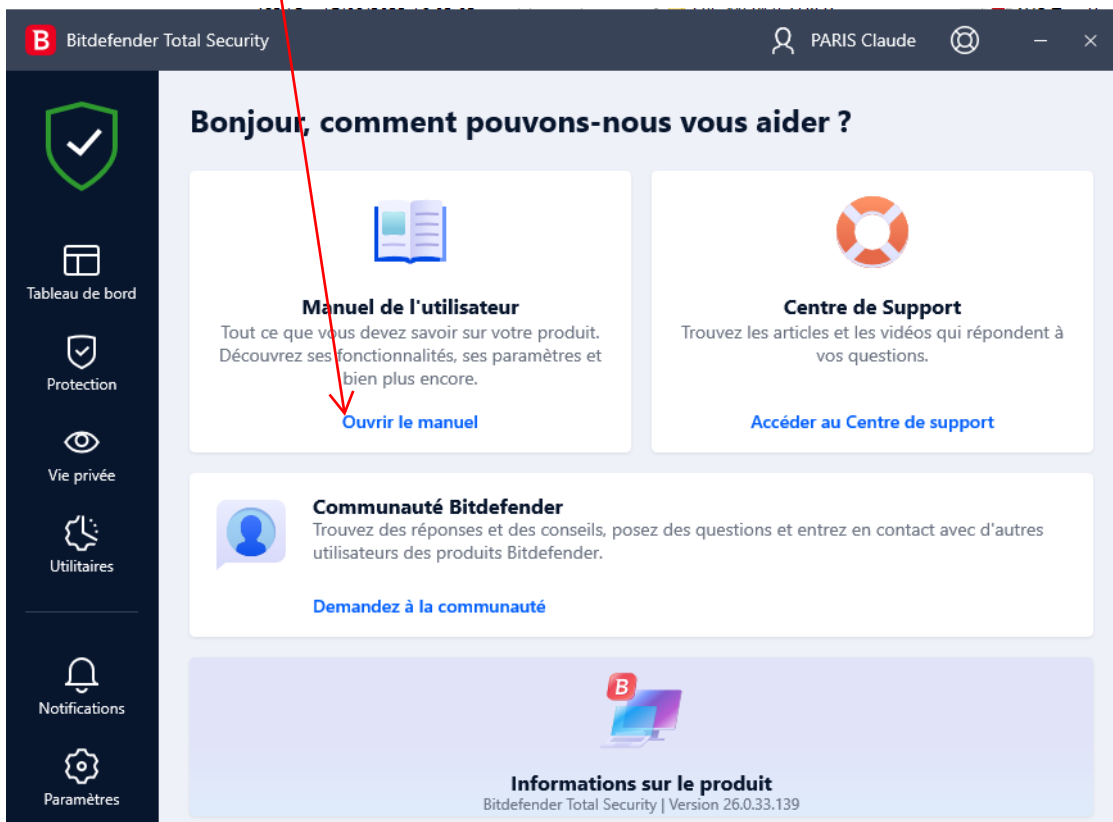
B Bitdefender Total Security

PARIS Claude

Tableau de bord

Protection

Vie privée

Utilitaires

Notifications

Paramètres

Bonjour, comment pouvons-nous vous aider ?

Manuel de l'utilisateur
Tout ce que vous devez savoir sur votre produit. Découvrez ses fonctionnalités, ses paramètres et bien plus encore.

Ouvrir le manuel

Centre de Support
Trouvez les articles et les vidéos qui répondent à vos questions.

Accéder au Centre de support

Communauté Bitdefender
Trouvez des réponses et des conseils, posez des questions et entrez en contact avec d'autres utilisateurs des produits Bitdefender.

Demandez à la communauté

B

Informations sur le produit
Bitdefender Total Security | Version 26.0.33.139